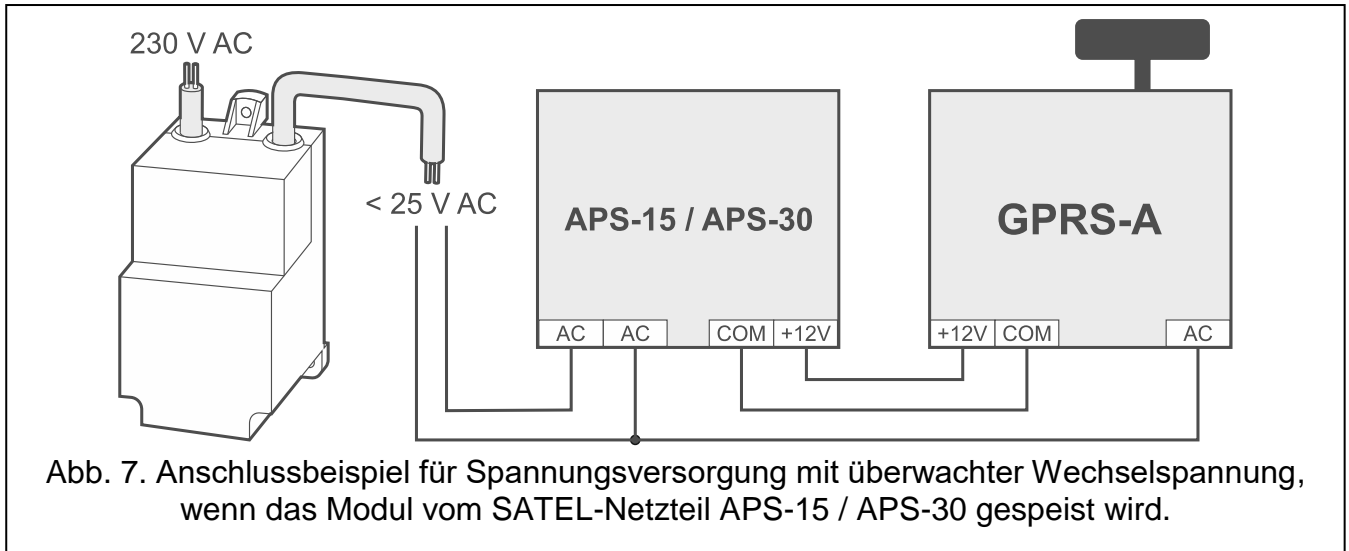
230 V AC

< 25 V AC

APS-15 / APS-30

AC AC COM +12V

GPRS-A

+12V COM AC

Abb. 7. Anschlussbeispiel für Spannungsversorgung mit überwachter Wechselspannung, wenn das Modul vom SATEL-Netzteil APS-15 / APS-30 gespeist wird.